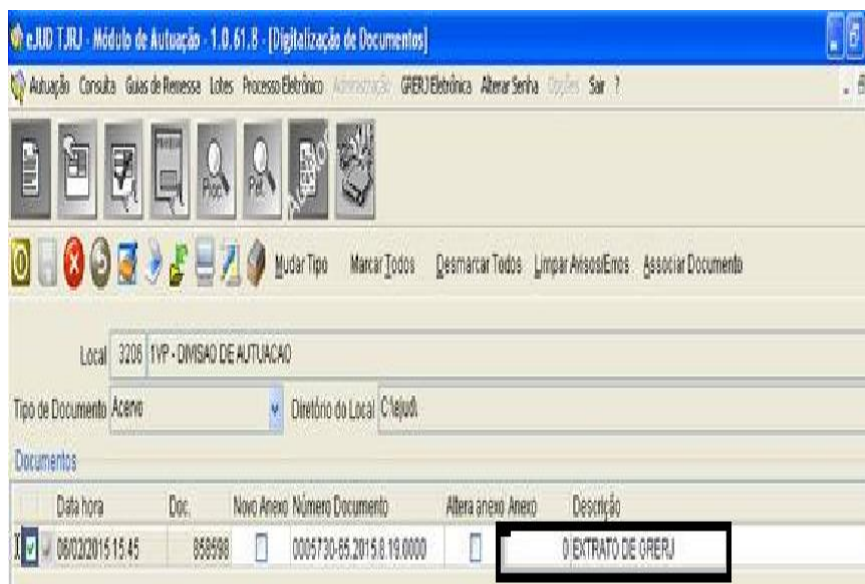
eJUD TJRJ - Módulo de Autuação - 1.0.61.8 - [Digitalização de Documentos]

Autuação Consulta Guias de Remessa Lotes Processo Eletrônico Administração GRERJ Eletrônica Alterar Senha Opções Sair ?

Mudar Tipo Marcar Todos Desmarcar Todos Limpar Avisos/Erros Associar Documento

Local 3206 1VP - DIVISAO DE AUTUACAO

Tipo de Documento Acervo Diretório do Local C:\ejud\

Documentos

| | Data hora | Doc. | Novo Anexo | Número Documento | Altera anexo | Anexo | Descrição |
|---|---|---|---|---|---|---|---|
| | 06/02/2015 15:45 | 858598 | | 0005730-65.2015.8.19.0000 | | 0 | EXTRATO DE GRERJ |